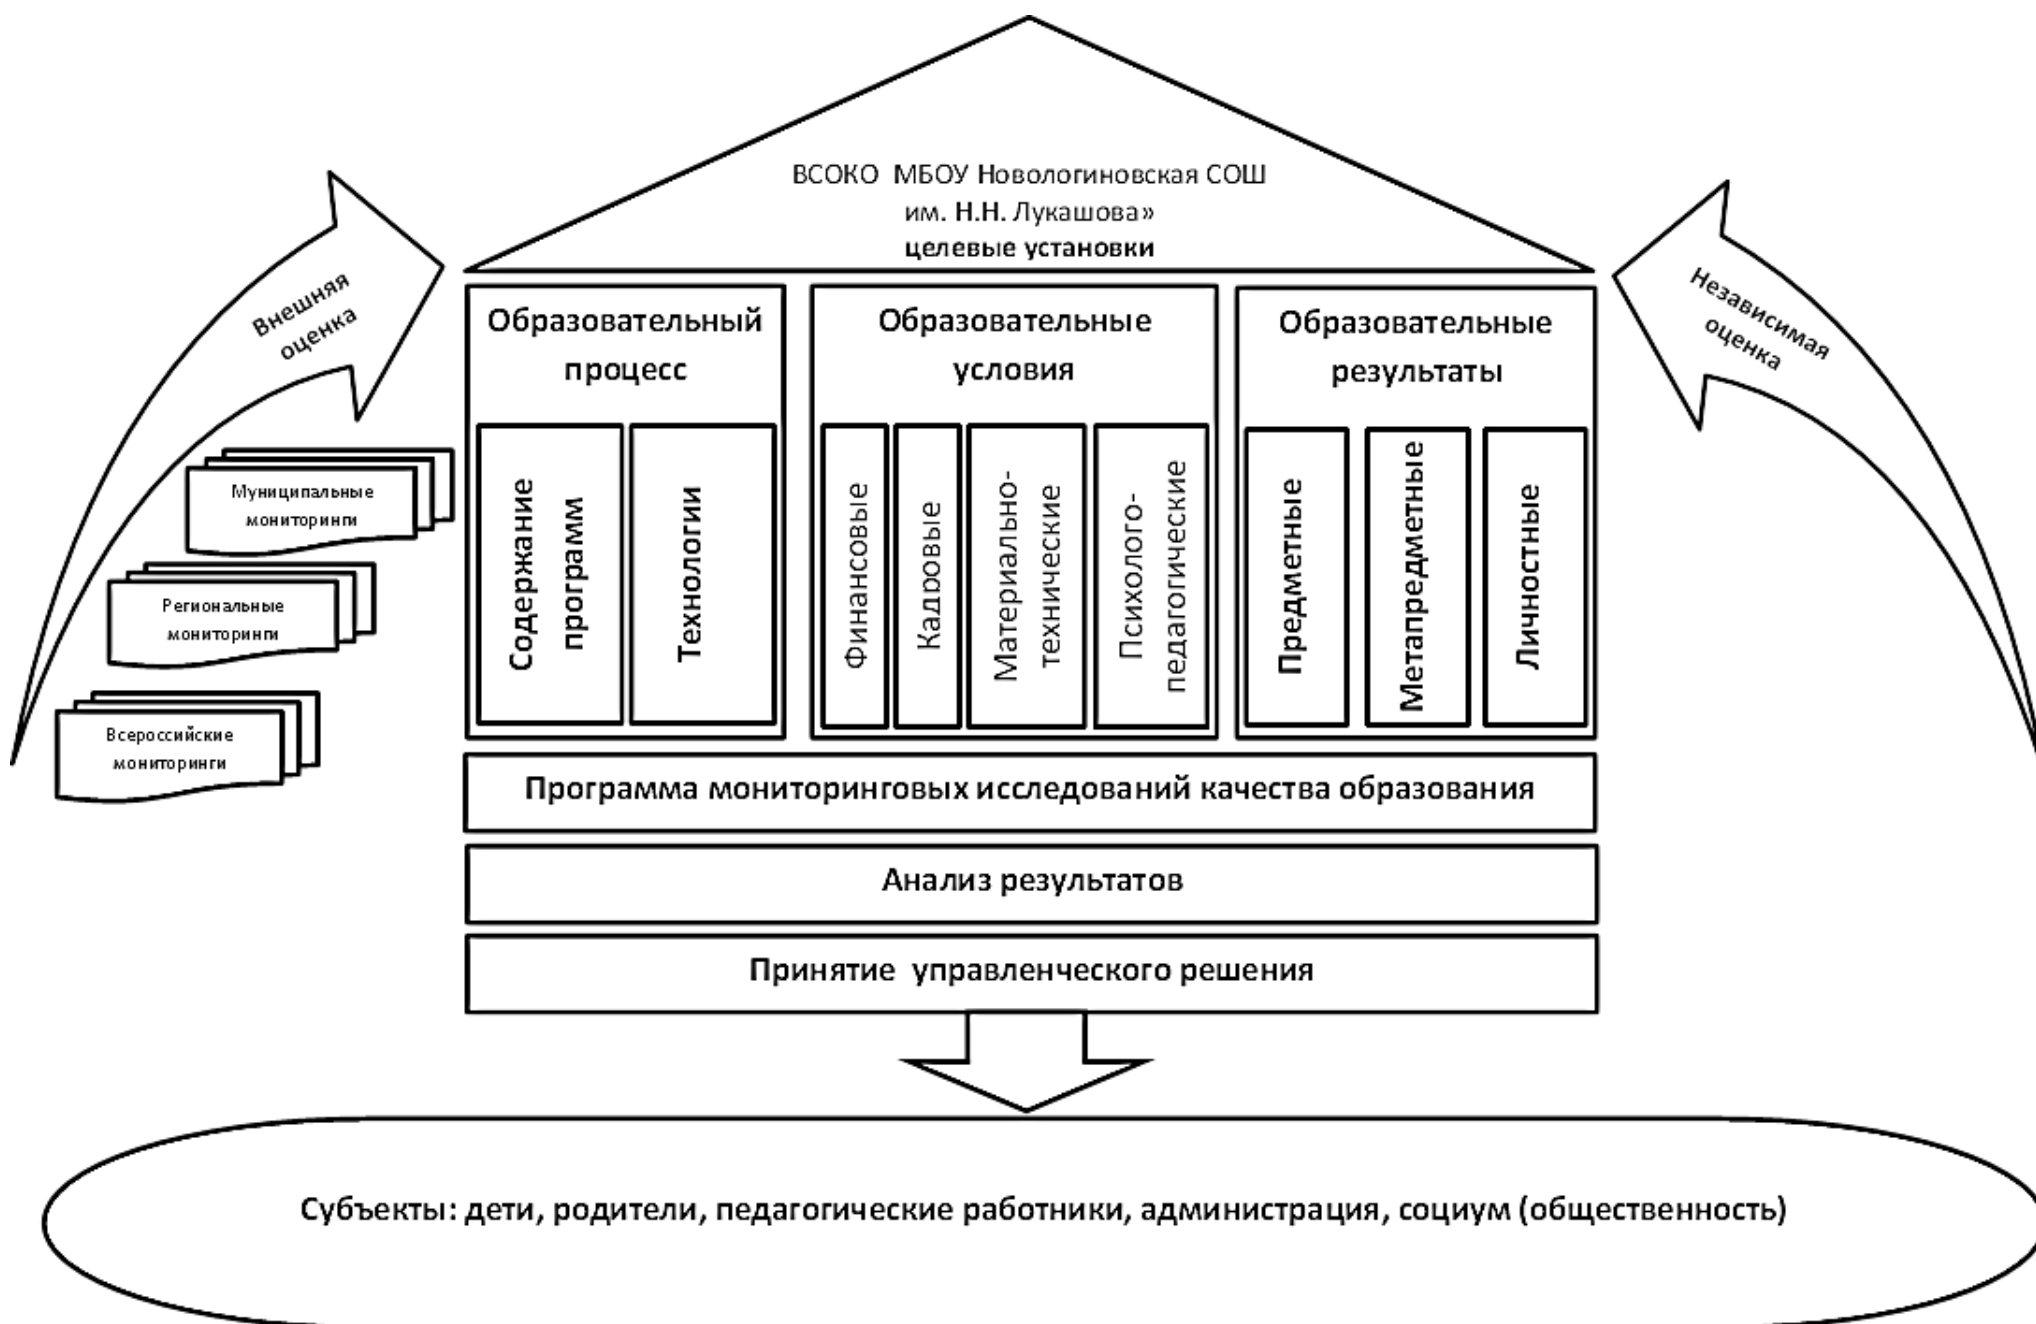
ВСОКО МБОУ Новологиновская СОШ им. Н.Н. Лукашова»
целевые установки

Внешняя оценка

Независимая оценка

Муниципальные мониторинги

Региональные мониторинги

Всероссийские мониторинги

Образовательный процесс

Содержание программ

Технологии

Образовательные условия

Финансовые

Кадровые

Материально-технические

Психолого-педагогические

Образовательные результаты

Предметные

Метапредметные

Личностные

Программа мониторинговых исследований качества образования

Анализ результатов

Принятие управленческого решения

Субъекты: дети, родители, педагогические работники, администрация, социум (общественность)